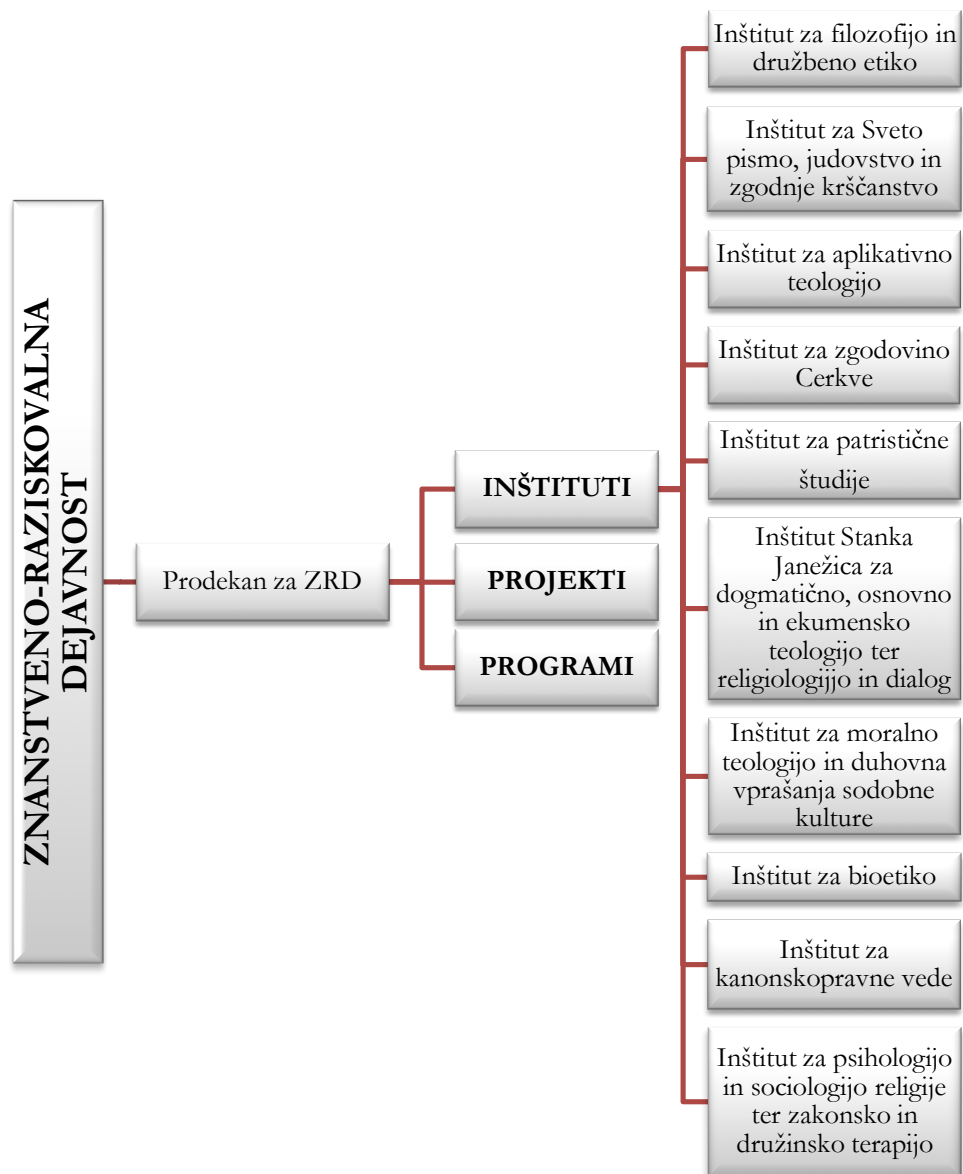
ZNANSTVENO-RAZISKOVALNA DEJAVNOST

Prodekan za ZRD

INŠTITUTI

PROJEKTI

PROGRAMI

Inštitut za filozofijo in družbeno etiko

Inštitut za Sveto pismo, judovstvo in zgodnje krščanstvo

Inštitut za aplikativno teologijo

Inštitut za zgodovino Cerkve

Inštitut za patristične študije

Inštitut Stanka Janežica za dogmatično, osnovno in ekumensko teologijo ter religiologijo in dialog

Inštitut za moralno teologijo in duhovna vprašanja sodobne kulture

Inštitut za bioetiko

Inštitut za kanonskopravne vede

Inštitut za psihologijo in sociologijo religije ter zakonsko in družinsko terapijo